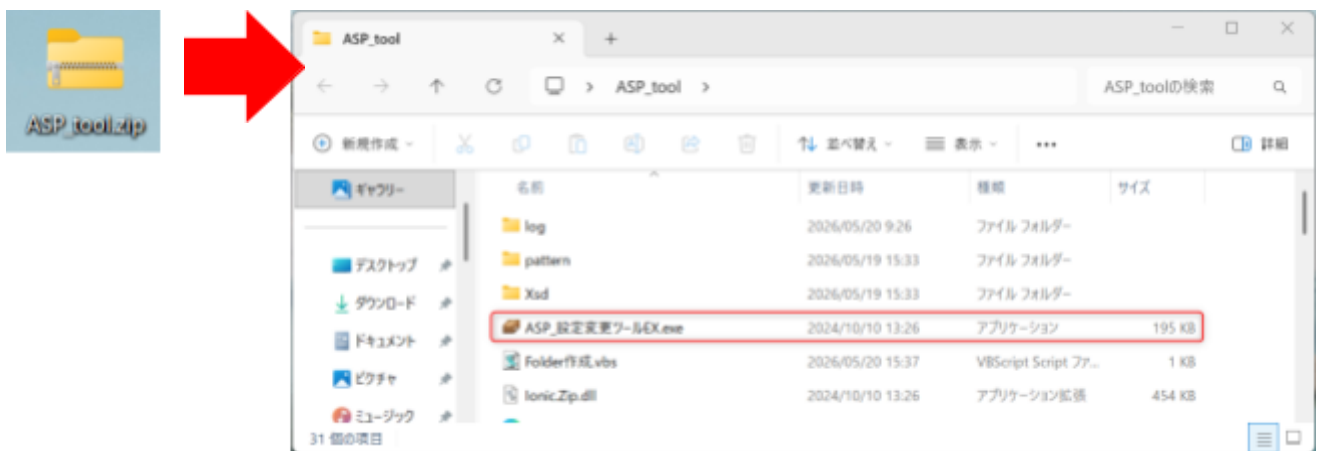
ASP_tool.zip

ASP_tool

ASP_tool >

ASP_toolの検索

新規作成

並べ替え

表示

...

詳細

ギャラリー

デスクトップ

ダウンロード

ドキュメント

ピクチャ

ミュージック

| 名前 | 更新日時 | 種類 | サイズ |
|---|---|---|---|
| log | 2026/05/20 9:26 | ファイル フォルダー | |
| pattern | 2026/05/19 15:33 | ファイル フォルダー | |
| Xsd | 2026/05/19 15:33 | ファイル フォルダー | |
| ASP_設定変更ツールEX.exe | 2024/10/10 13:26 | アプリケーション | 195 KB |
| Folder作成.vbs | 2026/05/20 15:37 | VBScript Script ファ... | 1 KB |
| Ionic.Zip.dll | 2024/10/10 13:26 | アプリケーション拡張 | 454 KB |

31 個の項目